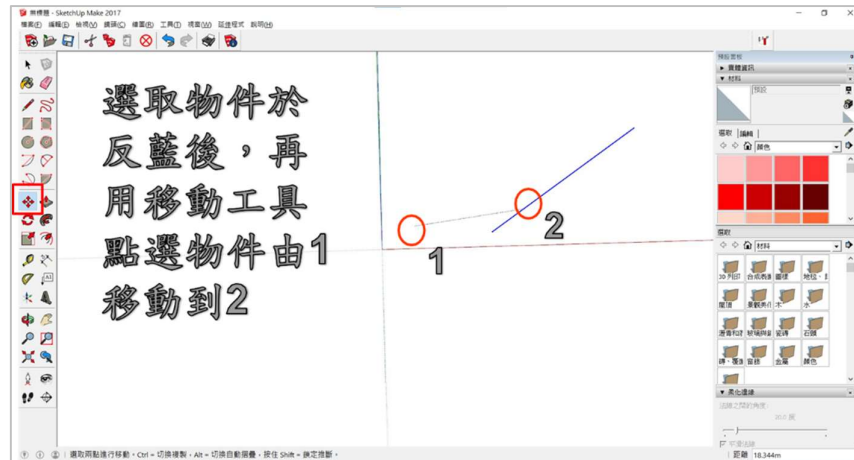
無標題 - SketchUp Make 2017

檔案(F) 編輯(E) 檢視(V) 鏡頭(C) 繪圖(R) 工具(T) 視窗(W) 延伸程式 說明(H)

選取物件於反藍後，再用移動工具點選物件由1移動到2

1

2

預設面板

▸ 圖層資訊

▾ 材料

預設

選取 編輯

顏色

選取

材料

3D 列印 合成表面 圖樣 地毯、紡 屋頂 景觀美化 木 水 瀝青和混 玻璃與鏡 瓷磚 石頭 磚、覆面 窗簾 金屬 顏色

▾ 柔化邊線

選取兩點進行移動。Ctrl = 切換複製，Alt = 切換自動摺疊，按住 Shift = 鎖定推斷。

距離 18.344m